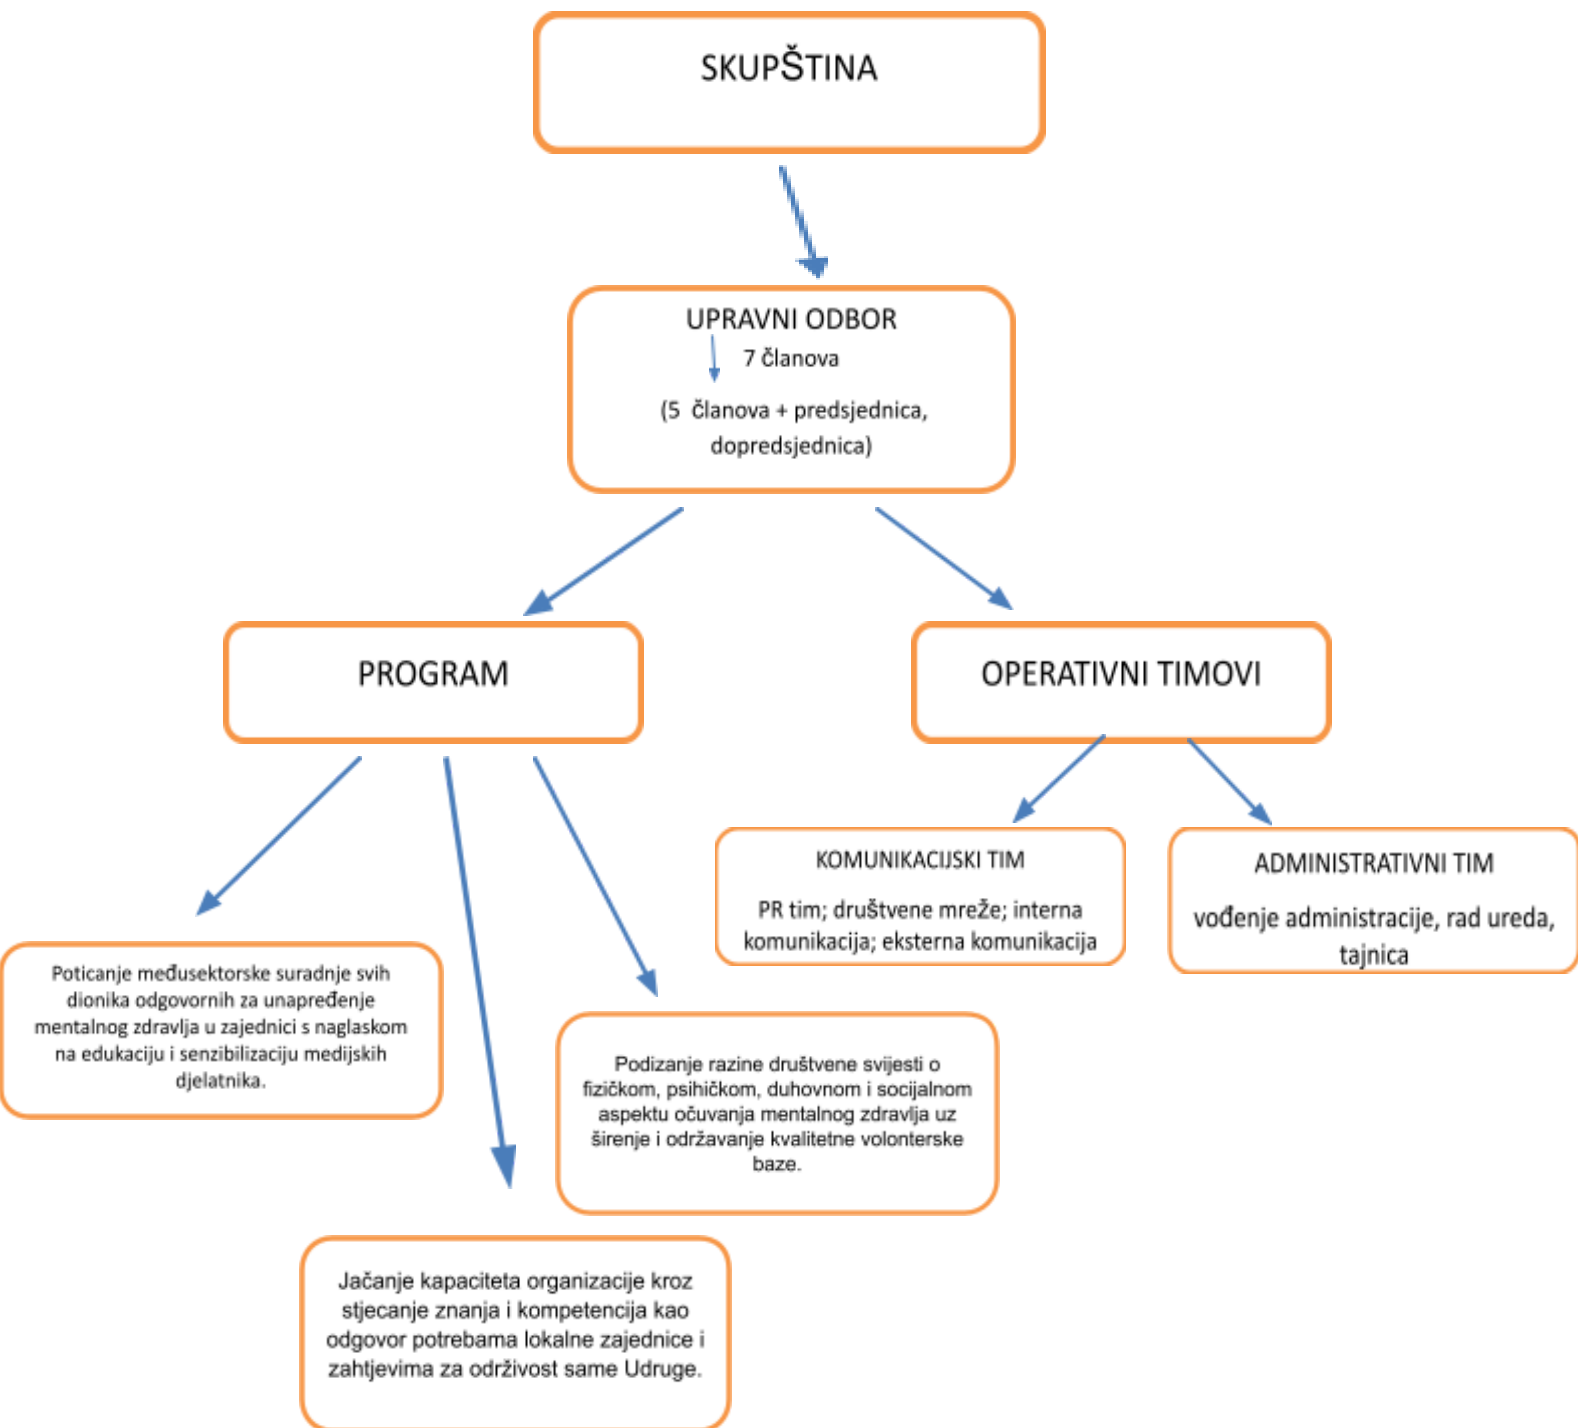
SKUPŠTINA

UPRAVNI ODBOR
7 članova
(5 članova + predsjednica, dopredsjednica)

PROGRAM

OPERATIVNI TIMOVI

KOMUNIKACIJSKI TIM
PR tim; društvene mreže; interna komunikacija; eksterna komunikacija

ADMINISTRATIVNI TIM
vođenje administracije, rad ureda, tajnica

Poticanje međusektorske suradnje svih dionika odgovornih za unapređenje mentalnog zdravlja u zajednici s naglaskom na edukaciju i senzibilizaciju medijskih djelatnika.

Podizanje razine društvene svijesti o fizičkom, psihičkom, duhovnom i socijalnom aspektu očuvanja mentalnog zdravlja uz širenje i održavanje kvalitetne volonterske baze.

Jačanje kapaciteta organizacije kroz stjecanje znanja i kompetencija kao odgovor potrebama lokalne zajednice i zahtjevima za održivost same Udruge.